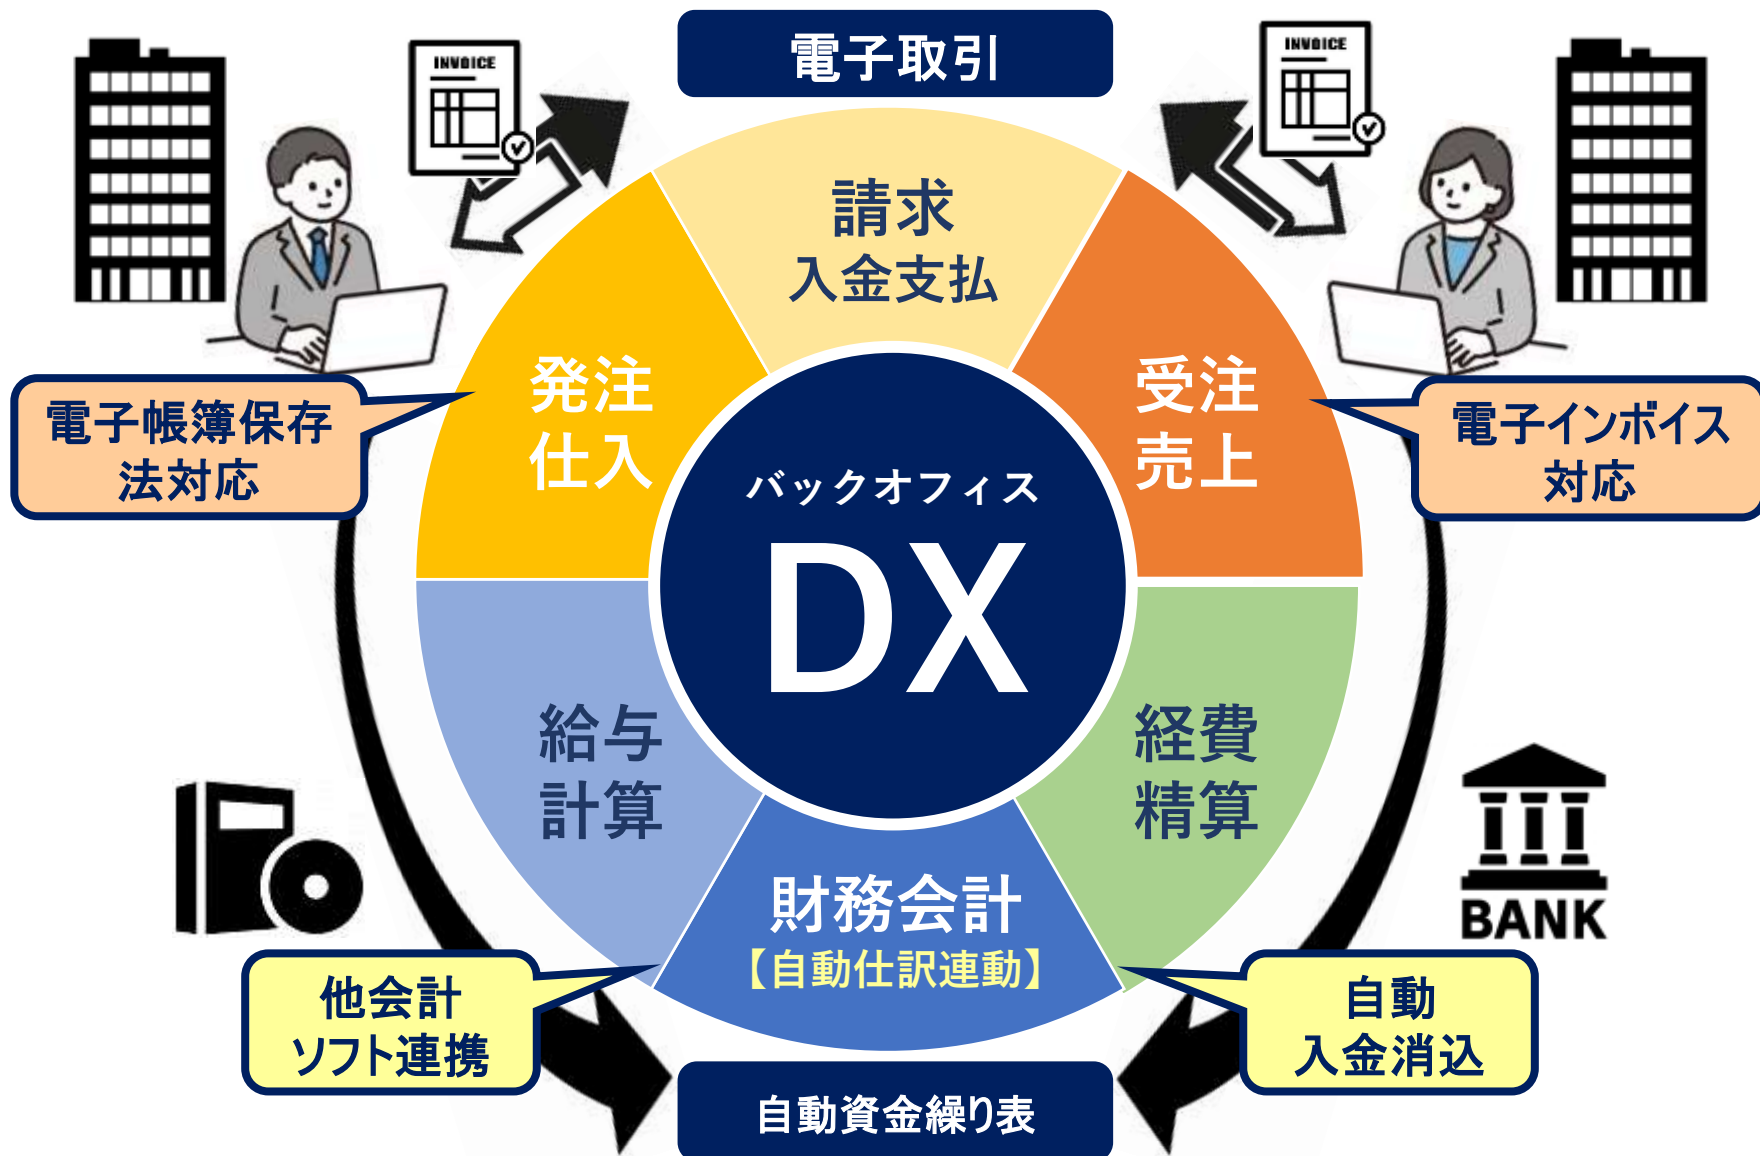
電子取引

INVOICE

INVOICE

請求
入金支払

発注
仕入

受注
売上

電子帳簿保存
法対応

電子インボイス
対応

バックオフィス
DX

給与
計算

経費
精算

財務会計
【自動仕訳連動】

BANK

他会計
ソフト連携

自動
入金消込

自動資金繰り表